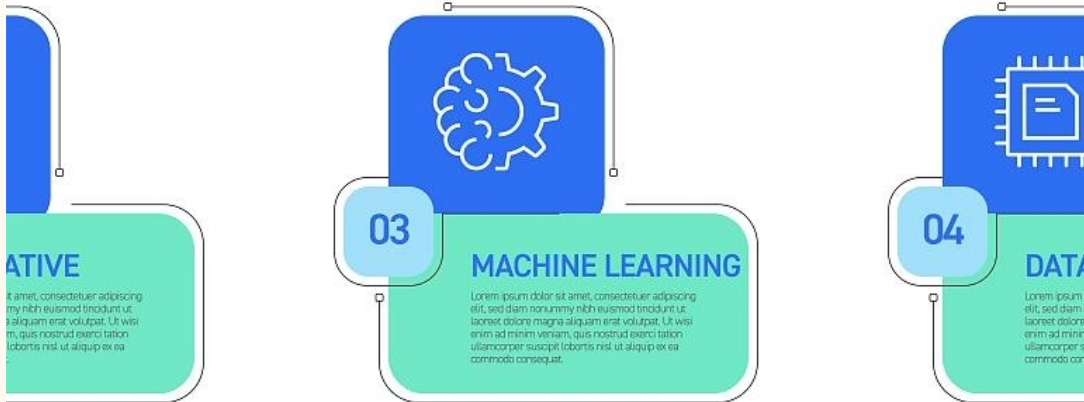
ATIVE

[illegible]t amet, consectetuer adipiscing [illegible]my nibh euismod tincidunt ut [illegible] aliquam erat volutpat. Ut wisi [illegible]im, quis nostrud exerci tation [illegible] lobortis nisl ut aliquip ex ea

03

MACHINE LEARNING

Lorem ipsum dolor sit amet, consectetuer adipiscing elit, sed diam nonummy nibh euismod tincidunt ut laoreet dolore magna aliquam erat volutpat. Ut wisi enim ad minim veniam, quis nostrud exerci tation ullamcorper suscipit lobortis nisl ut aliquip ex ea commodo consequat.

04

DATA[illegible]

Lorem ipsum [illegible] elit, sed diam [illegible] laoreet dolore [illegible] enim ad mini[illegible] ullamcorper s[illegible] commodo con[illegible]